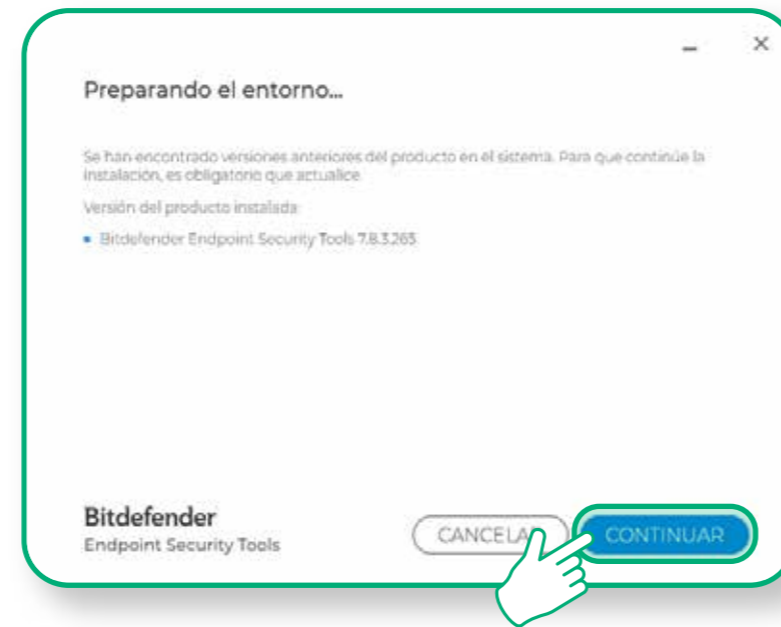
Preparando el entorno...

Se han encontrado versiones anteriores del producto en el sistema. Para que continúe la instalación, es obligatorio que actualice

Versión del producto instalada:

• Bitdefender Endpoint Security Tools 7.8.3.265

Bitdefender
Endpoint Security Tools

CANCELA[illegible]

CONTINUAR